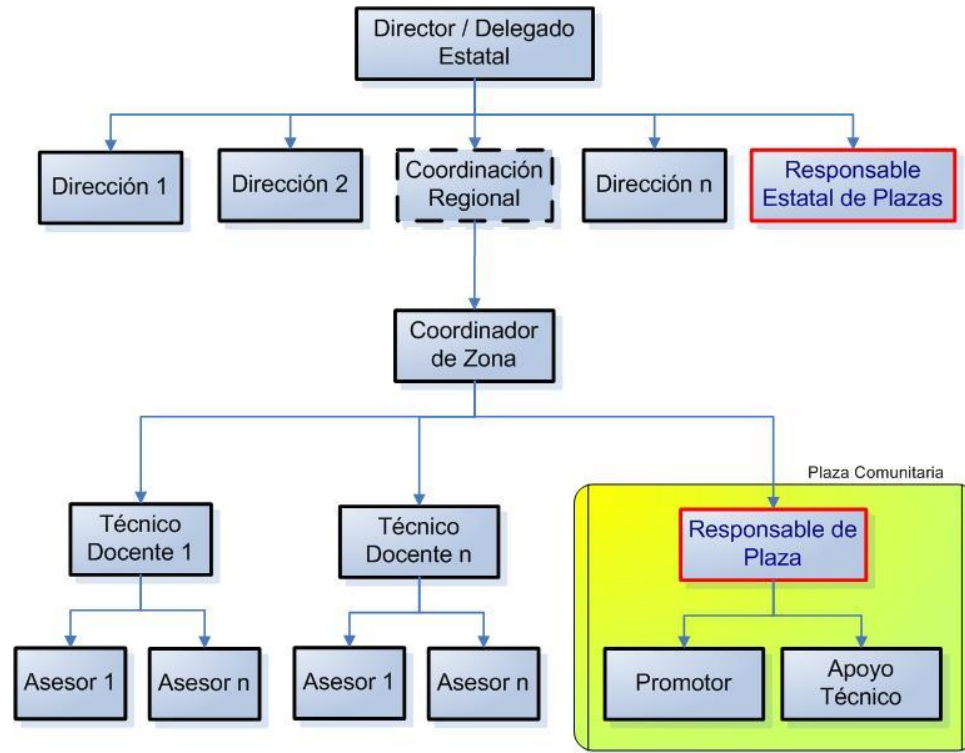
Director / Delegado Estatal

Dirección 1

Dirección 2

Coordinación Regional

Dirección n

Responsable Estatal de Plazas

Coordinador de Zona

Técnico Docente 1

Técnico Docente n

Plaza Comunitaria

Responsable de Plaza

Asesor 1

Asesor n

Asesor 1

Asesor n

Promotor

Apoyo Técnico